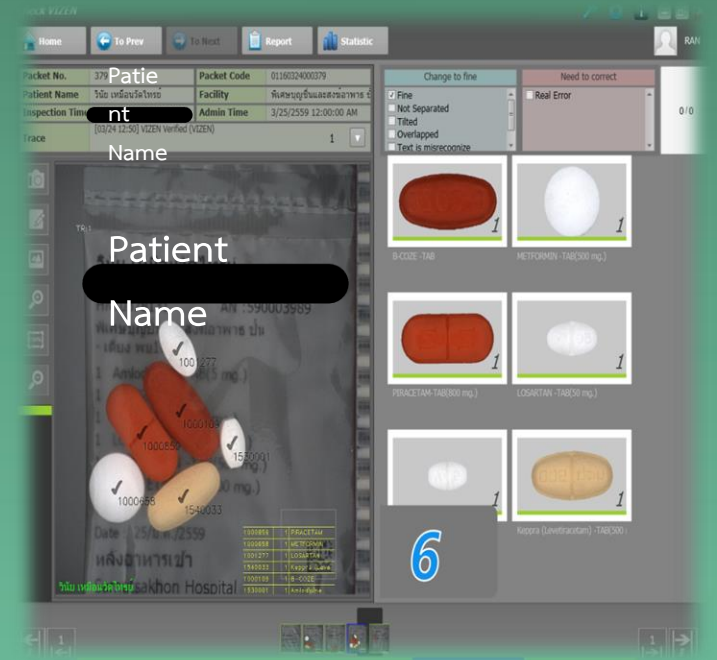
Check VIZEN

Home
To Prev
To Next
Report
Statistic
RAN

| Packet No. | 379 | Packet Code | 01160324000379 |
|---|---|---|---|
| Patient Name | วันัย เหมือนวัดไทรย์ | Facility | พิเศษบุญรื่นแสงสง่าอาหาร บ้ |
| Inspection Time | | Admin Time | 3/25/2559 12:00:00 AM |
| Trace | [03/24 12:50] VIZEN Verified (VIZEN) | | 1 |

Patie nt Name

Change to fine
Fine
Not Separated
Tilted
Overlapped
Text is misrecognize

Need to correct
Real Error

0/0

Patient Name

:590003989

1001277
1000650
1000658
1540033
1530001

Date : 25/ /2559
หลังอาหารเช้า
akhon Hospital
วันัย เหมือนวัดไทรย์

| 1000650 | 1 | PIRACETAM |
|---|---|---|
| 1000658 | 1 | METFORMIN |
| 1001277 | 1 | LOSARTAN |
| 1540033 | 1 | Keppra |
| 1000103 | 1 | B-COZE |
| 1530001 | 1 | Amlodipine |

1
B-COZE -TAB

1
METFORMIN -TAB(500 mg.)

1
PIRACETAM-TAB(800 mg.)

1
LOSARTAN -TAB(50 mg.)

1

1
Keppra (Levetiracetam) -TAB(500 :

6

1
1